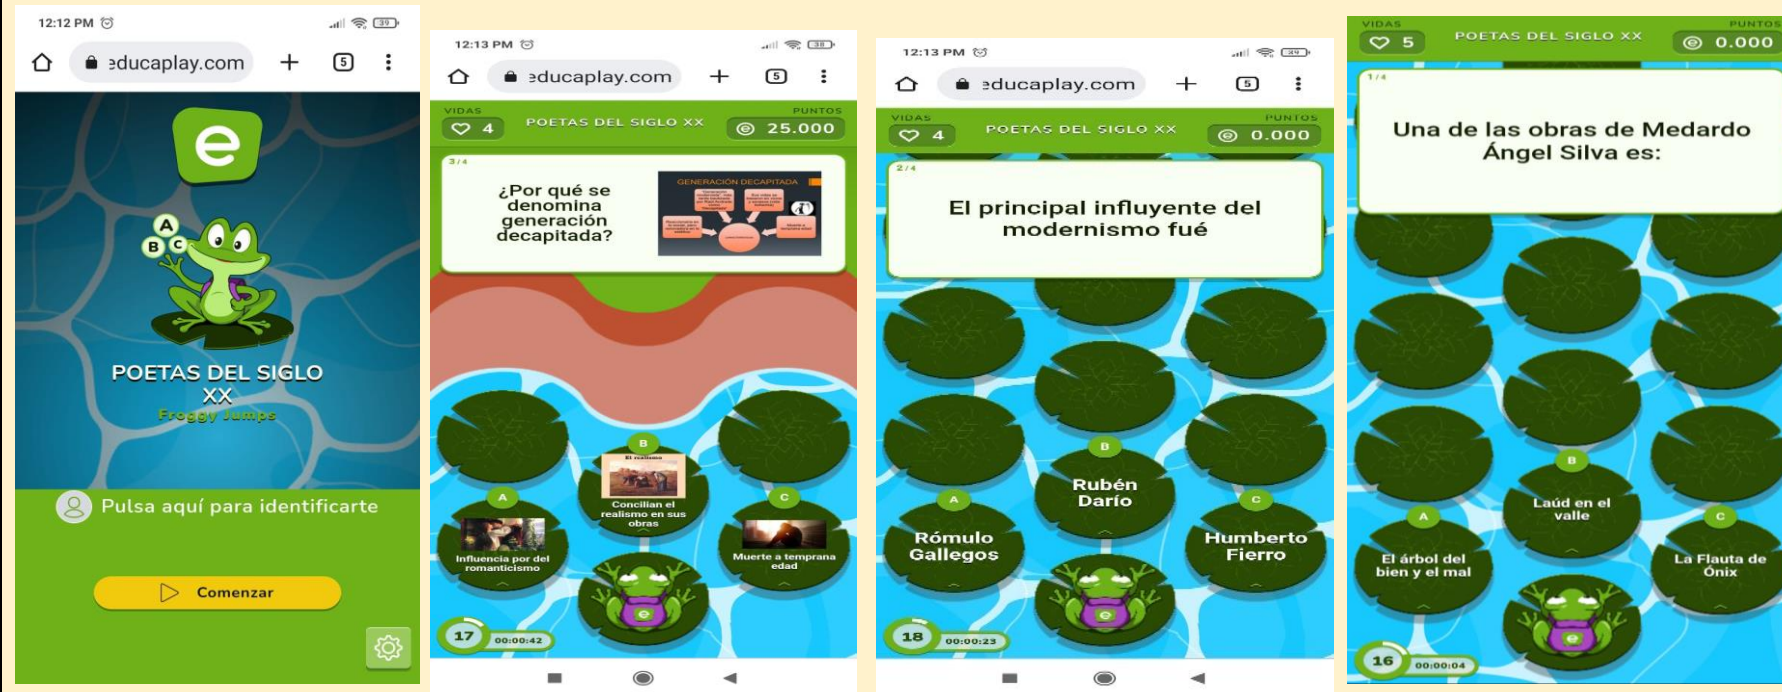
12:12 PM

educaplay.com

5

POETAS DEL SIGLO XX
Froggy Jumps

Pulsa aquí para identificarte

Comenzar

12:13 PM

educaplay.com

5

VIDAS 4
POETAS DEL SIGLO XX
PUNTOS 25.000

3 / 4

¿Por qué se denomina generación decapitada?

GENERACIÓN DECAPITADA

A
Influencia por del romanticismo

B
El realismo
Conciliar el realismo en sus obras

C
Muerte a temprana edad

17
00:00:42

12:13 PM

educaplay.com

5

VIDAS 4
POETAS DEL SIGLO XX
PUNTOS 0.000

2 / 4

El principal influyente del modernismo fué

A
Rómulo Gallegos

B
Rubén Darío

C
Humberto Fierro

18
00:00:23

VIDAS 5
POETAS DEL SIGLO XX
PUNTOS 0.000

1 / 4

Una de las obras de Medardo Ángel Silva es:

A
El árbol del bien y el mal

B
Laúd en el valle

C
La Flauta de Onix

16
00:00:04